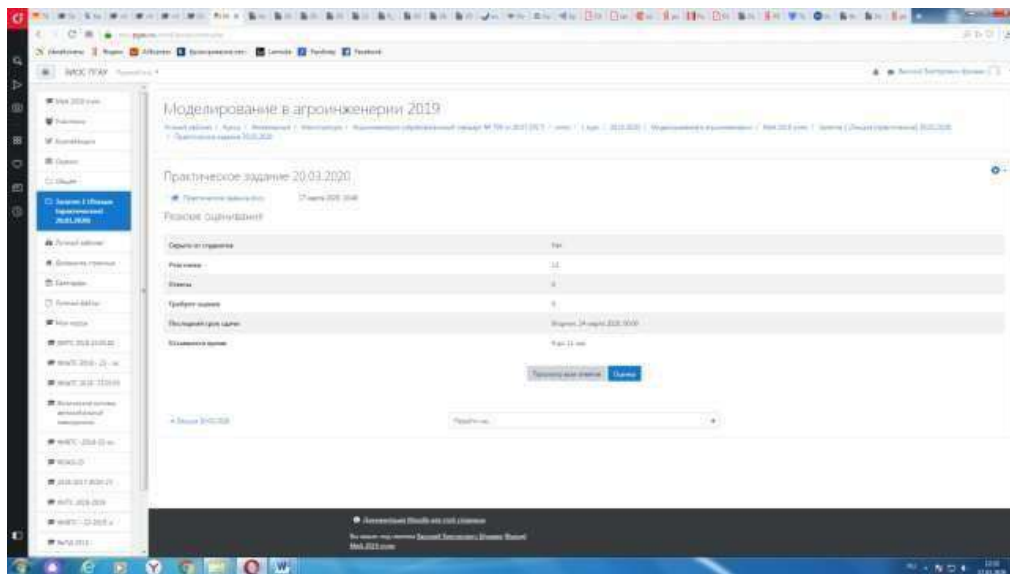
Моделирование в агроинженерии 2019

Практическое задание 20.03.2020

Резюме оценивания

| Скрыто от студентов | Нет |
|---|---|
| Участники | 12 |
| Ответы | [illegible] |
| Требуют оценки | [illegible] |
| Последний срок сдачи | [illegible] |
| Оставшееся время | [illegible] |

Просмотр всех ответов Оценка

Перейти на...